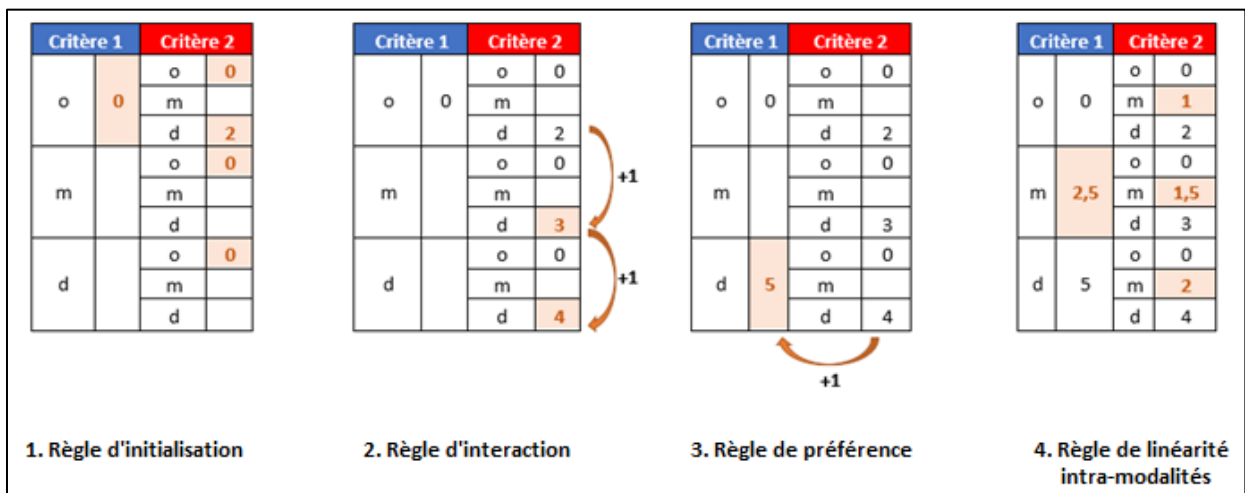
| Critère 1 | | Critère 2 | |
|---|---|---|---|
| o | 0 | o | 0 |
| | | m | |
| | | d | 2 |
| m | | o | 0 |
| | | m | |
| | | d | |
| d | | o | 0 |
| | | m | |
| | | d | |

1. Règle d'initialisation

| Critère 1 | | Critère 2 | |
|---|---|---|---|
| o | 0 | o | 0 |
| | | m | |
| | | d | 2 |
| m | | o | 0 |
| | | m | |
| | | d | 3 |
| d | | o | 0 |
| | | m | |
| | | d | 4 |

+1

+1

2. Règle d'interaction

| Critère 1 | | Critère 2 | |
|---|---|---|---|
| o | 0 | o | 0 |
| | | m | |
| | | d | 2 |
| m | | o | 0 |
| | | m | |
| | | d | 3 |
| d | 5 | o | 0 |
| | | m | |
| | | d | 4 |

+1

3. Règle de préférence

| Critère 1 | | Critère 2 | |
|---|---|---|---|
| o | 0 | o | 0 |
| | | m | 1 |
| | | d | 2 |
| m | 2,5 | o | 0 |
| | | m | 1,5 |
| | | d | 3 |
| d | 5 | o | 0 |
| | | m | 2 |
| | | d | 4 |

4. Règle de linéarité intra-modalités